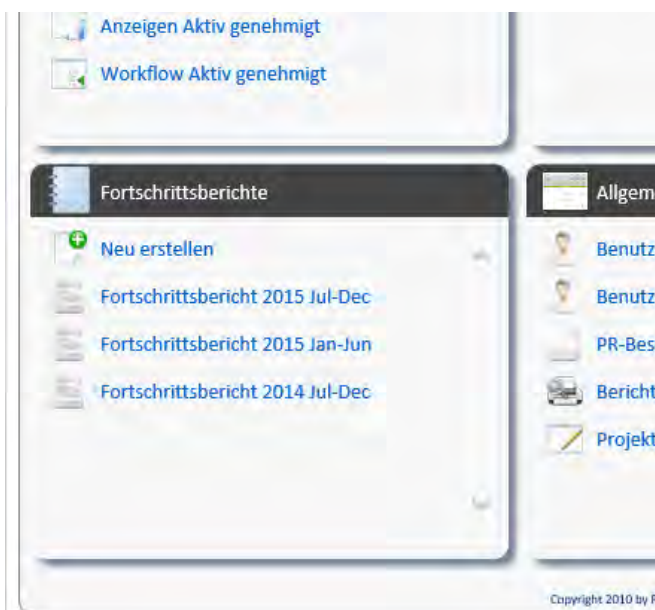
Anzeigen Aktiv genehmigt
Workflow Aktiv genehmigt

Fortschrittsberichte
Neu erstellen
Fortschrittsbericht 2015 Jul-Dec
Fortschrittsbericht 2015 Jan-Jun
Fortschrittsbericht 2014 Jul-Dec

Allgem
Benutz
Benutz
PR-Bes
Bericht
Projekt

Copyright 2010 by F